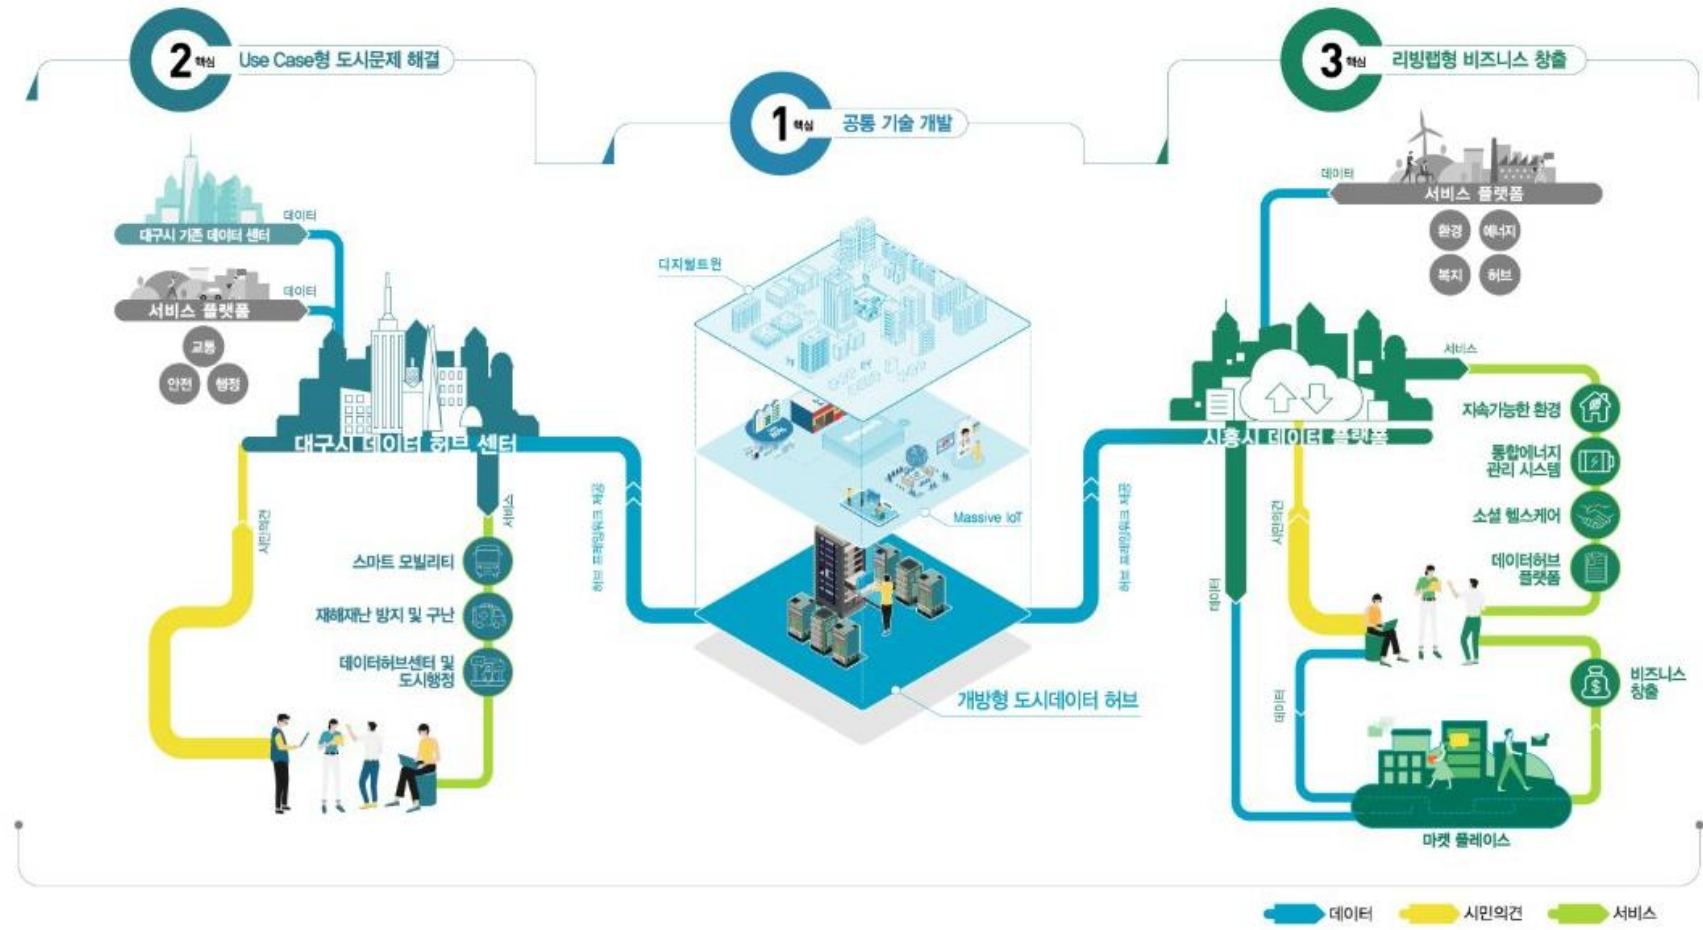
2 핵심 Use Case형 도시문제 해결

1 핵심 공통 기술 개발

3 핵심 리빙랩형 비즈니스 창출

데이터
대구시 기존 데이터 센터
데이터
서비스 플랫폼
교통
안전
행정
대구시 데이터 허브 센터
시민의견
서비스
스마트 모빌리티
재해재난 방지 및 구난
데이터허브센터 및 도시행정

허브 프레임워크 제공
디지털트윈
Massive IoT
개방형 도시데이터 허브
허브 프레임워크 제공

데이터
서비스 플랫폼
환경
에너지
복지
허브
서비스
시흥시 데이터 플랫폼
지속가능한 환경
통합에너지 관리 시스템
소셜 헬스케어
데이터허브 플랫폼
시민의견
데이터
피드백
비즈니스 창출
마켓 플레이스

데이터
시민의견
서비스